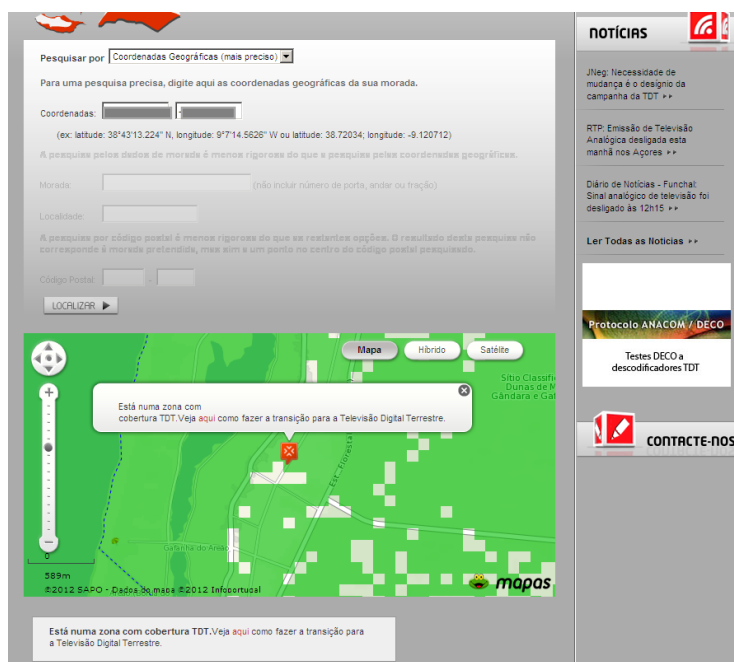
Pesquisar por Coordenadas Geográficas (mais preciso)

Para uma pesquisa precisa, digite aqui as coordenadas geográficas da sua morada.

Coordenadas: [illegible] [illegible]

(ex: latitude: 38°43'13.224" N, longitude: 9°7'14.5626" W ou latitude: 38.72034; longitude: -9.120712)

A pesquisa pelos dados de morada é menos rigorosa do que a pesquisa pelas coordenadas geográficas.

Morada: (não incluir número de porta, andar ou fração)

Localidade:

A pesquisa por código postal é menos rigorosa do que as restantes opções. O resultado desta pesquisa não corresponde à morada pretendida, mas sim a um ponto no centro do código postal pesquisado.

Código Postal: -

LOCALIZAR

Mapa Híbrido Satélite

Está numa zona com cobertura TDT.Veja aqui como fazer a transição para a Televisão Digital Terrestre.

Sítio Classific Dunas de M Gândara e Ga

Estr. Floresta

Gafanha do Areão

589m

©2012 SAPO - Dados do mapa ©2012 Infoportugal

mapas

Está numa zona com cobertura TDT.Veja aqui como fazer a transição para a Televisão Digital Terrestre.

NOTÍCIAS

JNeg: Necessidade de mudança é o desígnio da campanha da TDT ▸▸

RTP: Emissão de Televisão Analógica desligada esta manhã nos Açores ▸▸

Diário de Notícias - Funchal: Sinal analógico de televisão foi desligado às 12h15 ▸▸

Ler Todas as Notícias ▸▸

Protocolo ANACOM / DECO

Testes DECO a descodificadores TDT

CONTACTE-NOS